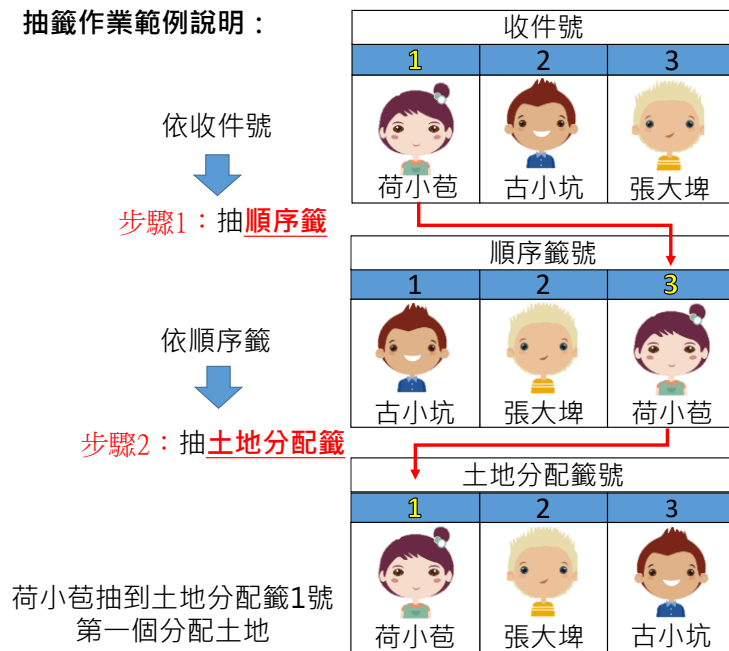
抽籤作業範例說明：

依收件號

步驟1：抽順序籤

依順序籤

步驟2：抽土地分配籤

荷小苞抽到土地分配籤1號
第一個分配土地

| 收件號 | | |
|---|---|---|
| 1 | 2 | 3 |
| 荷小苞 | 古小坑 | 張大埤 |

| 順序籤號 | | |
|---|---|---|
| 1 | 2 | 3 |
| 古小坑 | 張大埤 | 荷小苞 |

| 土地分配籤號 | | |
|---|---|---|
| 1 | 2 | 3 |
| 荷小苞 | 張大埤 | 古小坑 |